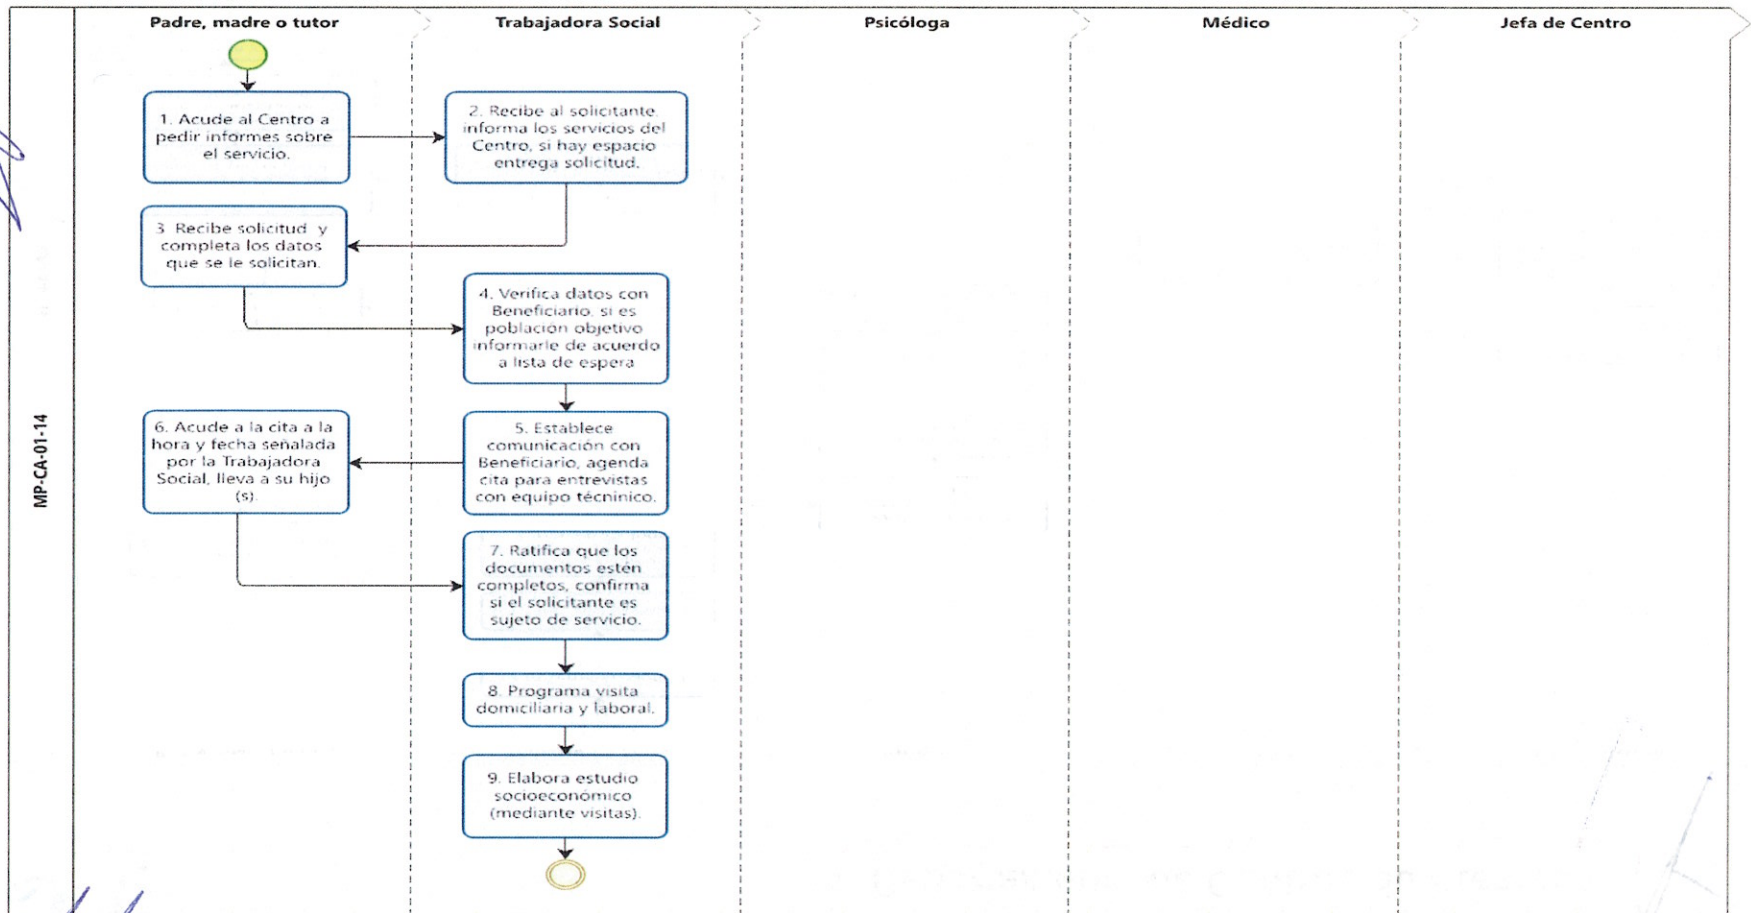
MP-CA-01-14

Padre, madre o tutor

Trabajadora Social

Psicóloga

Médico

Jefa de Centro

1. Acude al Centro a pedir informes sobre el servicio.

2. Recibe al solicitante informa los servicios del Centro, si hay espacio entrega solicitud.

3. Recibe solicitud y completa los datos que se le solicitan.

4. Verifica datos con Beneficiario, si es población objetivo informarle de acuerdo a lista de espera

5. Establece comunicación con Beneficiario, agenda cita para entrevistas con equipo técninico.

6. Acude a la cita a la hora y fecha señalada por la Trabajadora Social, lleva a su hijo (s).

7. Ratifica que los documentos estén completos, confirma si el solicitante es sujeto de servicio.

8. Programa visita domiciliaria y laboral.

9. Elabora estudio socioeconómico (mediante visitas).